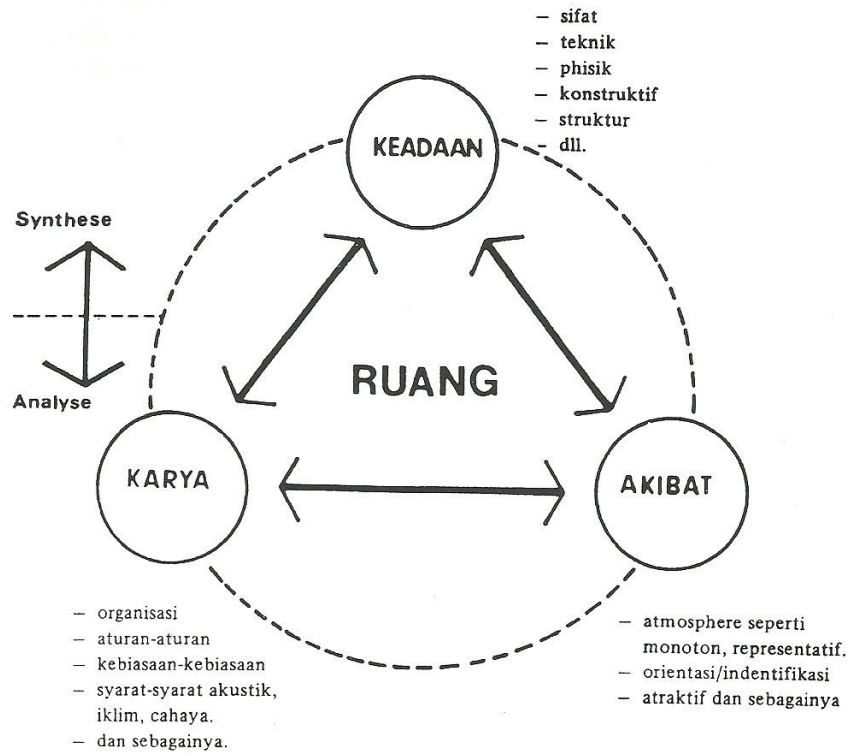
– sifat
– teknik
– phisik
– konstruktif
– struktur
– dll.

KEADAAN

Synthese

Analyse

RUANG

KARYA

AKIBAT

– organisasi
– aturan-aturan
– kebiasaan-kebiasaan
– syarat-syarat akustik, iklim, cahaya.
– dan sebagainya.

– atmosphere seperti monoton, representatif.
– orientasi/indentifikasi
– atraktif dan sebagainya